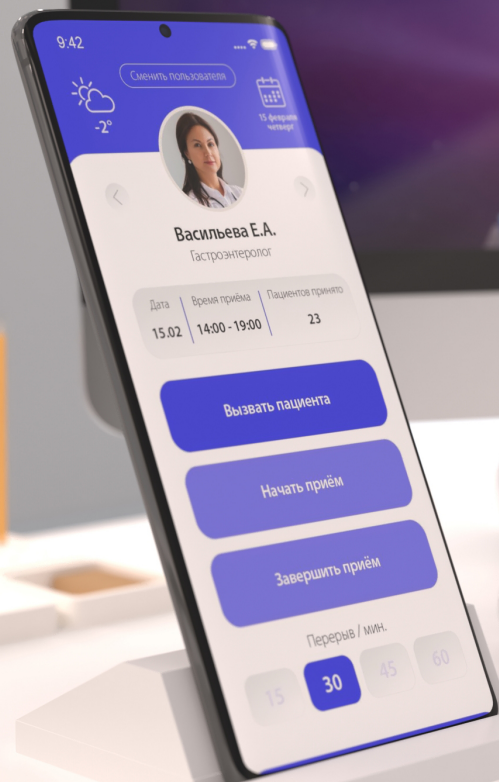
9:42

Сменить пользователя

-2°

15 февраля четверг

Васильева Е.А.

Гастроэнтеролог

| Дата | Время приёма | Пациентов принято |
|---|---|---|
| 15.02 | 14:00 - 19:00 | 23 |

Вызвать пациента

Начать приём

Завершить приём

Перерыв / мин.

15 30 45 60